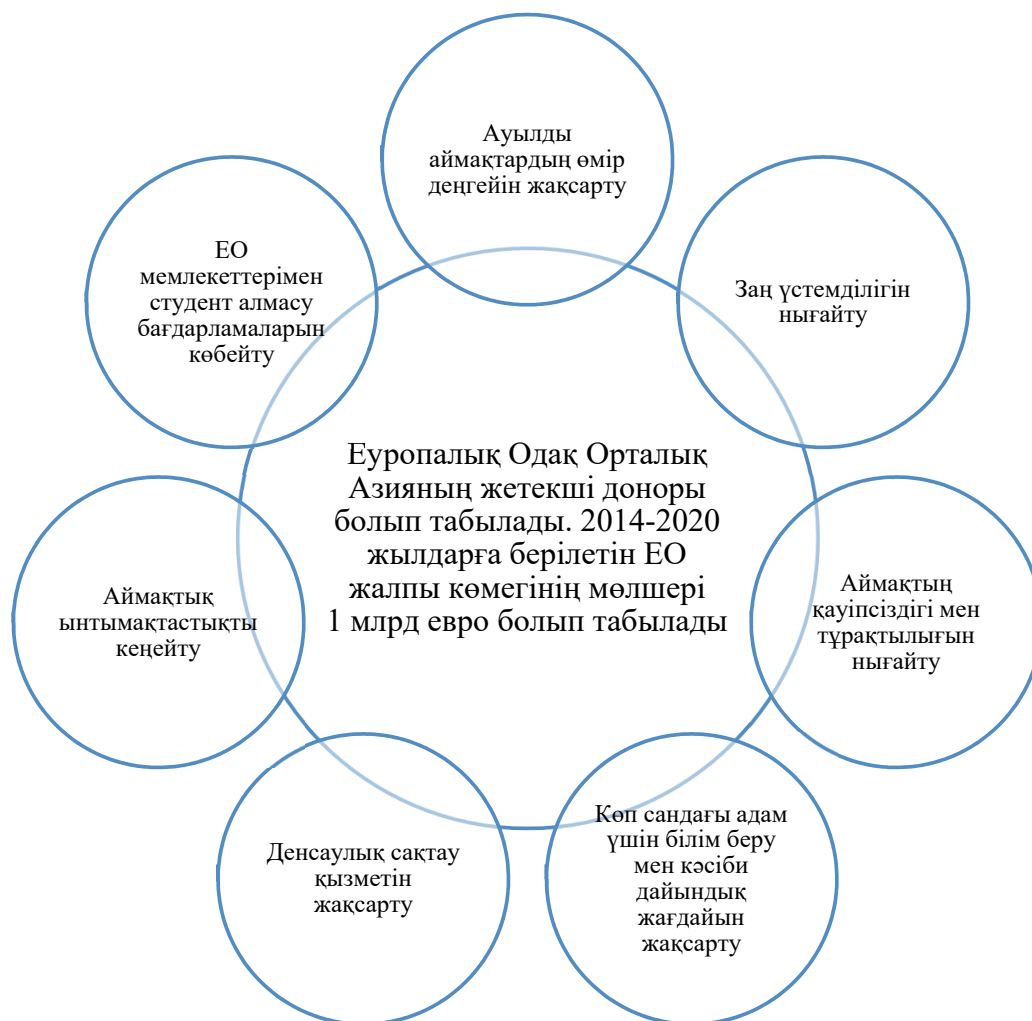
Ауылды аймақтардың өмір деңгейін жақсарту

ЕО мемлекеттерімен студент алмасу бағдарламаларын көбейту

Заң үстемділігін нығайту

Еуропалық Одақ Орталық Азияның жетекші доноры болып табылады. 2014-2020 жылдарға берілетін ЕО жалпы көмегінің мөлшері 1 млрд евро болып табылады

Аймақтық ынтымақтастықты кеңейту

Аймақтың қауіпсіздігі мен тұрақтылығын нығайту

Денсаулық сақтау қызметін жақсарту

Көп сандағы адам үшін білім беру мен кәсіби дайындық жағдайын жақсарту